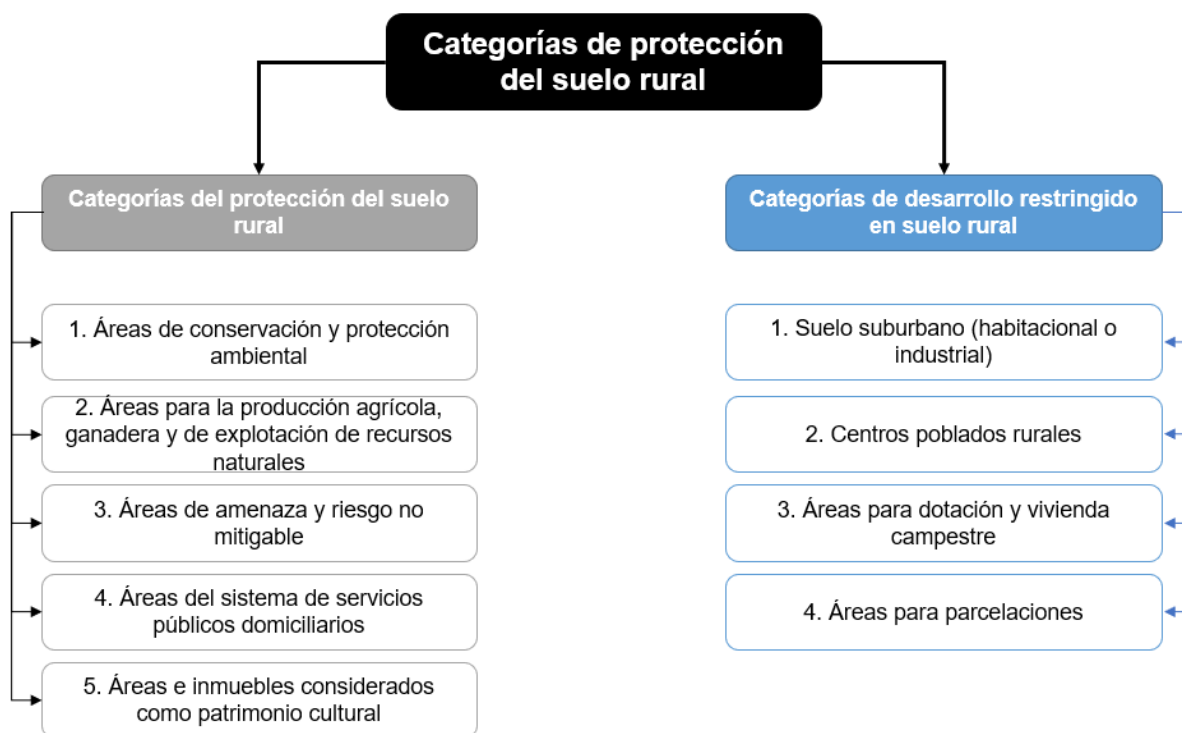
Categorías de protección del suelo rural

Categorías del protección del suelo rural

1. Áreas de conservación y protección ambiental

2. Áreas para la producción agrícola, ganadera y de explotación de recursos naturales

3. Áreas de amenaza y riesgo no mitigable

4. Áreas del sistema de servicios públicos domiciliarios

5. Áreas e inmuebles considerados como patrimonio cultural

Categorías de desarrollo restringido en suelo rural

1. Suelo suburbano (habitacional o industrial)

2. Centros poblados rurales

3. Áreas para dotación y vivienda campestre

4. Áreas para parcelaciones